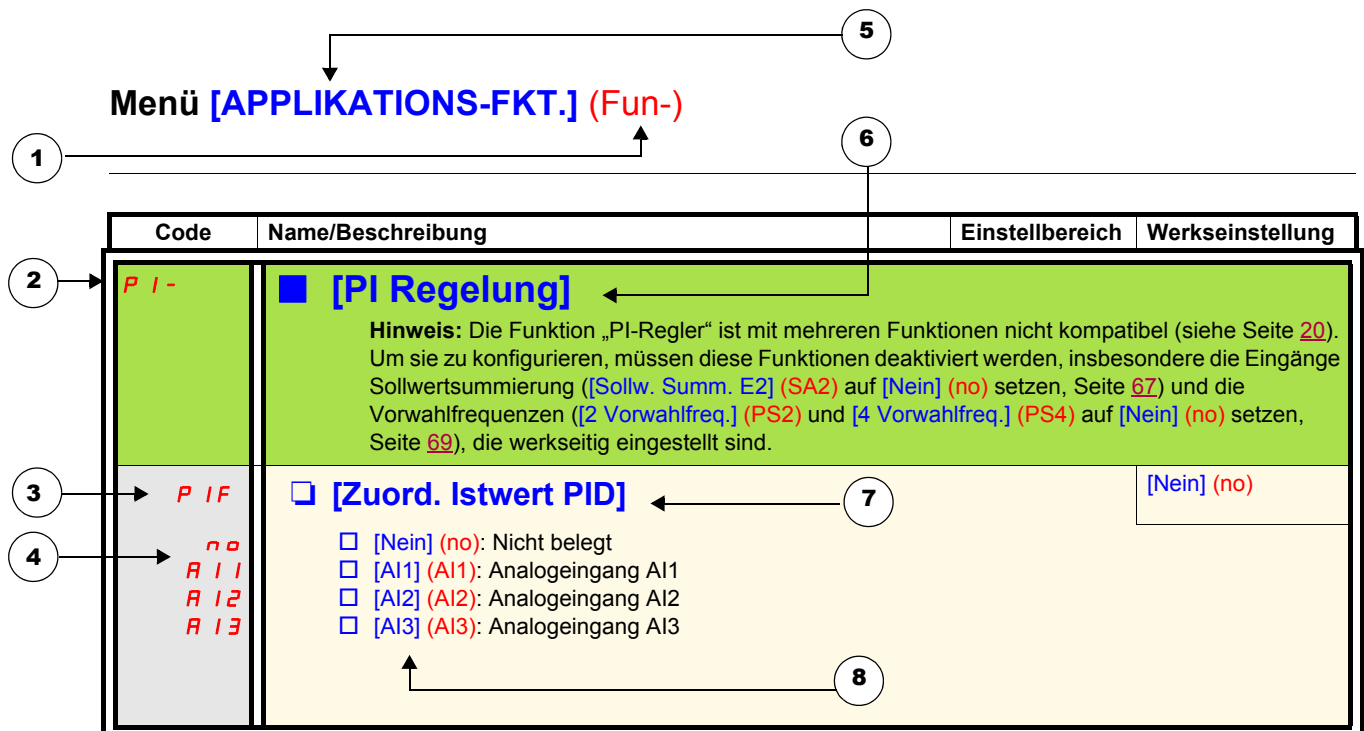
5

Menü [APPLIKATIONS-FKT.] (Fun-)

1

6

| Code | Name/Beschreibung | Einstellbereich | Werkseinstellung |
|---|---|---|---|
| PI- | [PI Regelung]<br>Hinweis: Die Funktion „PI-Regler" ist mit mehreren Funktionen nicht kompatibel (siehe Seite 20). Um sie zu konfigurieren, müssen diese Funktionen deaktiviert werden, insbesondere die Eingänge Sollwertsummierung ([Sollw. Summ. E2] (SA2) auf [Nein] (no) setzen, Seite 67) und die Vorwahlfrequenzen ([2 Vorwahlfreq.] (PS2) und [4 Vorwahlfreq.] (PS4) auf [Nein] (no) setzen, Seite 69), die werkseitig eingestellt sind. | | |
| PIF<br>no<br>AI1<br>AI2<br>AI3 | [Zuord. Istwert PID]<br>[Nein] (no): Nicht belegt<br>[AI1] (AI1): Analogeingang AI1<br>[AI2] (AI2): Analogeingang AI2<br>[AI3] (AI3): Analogeingang AI3 | | [Nein] (no) |

2

3

4

7

8